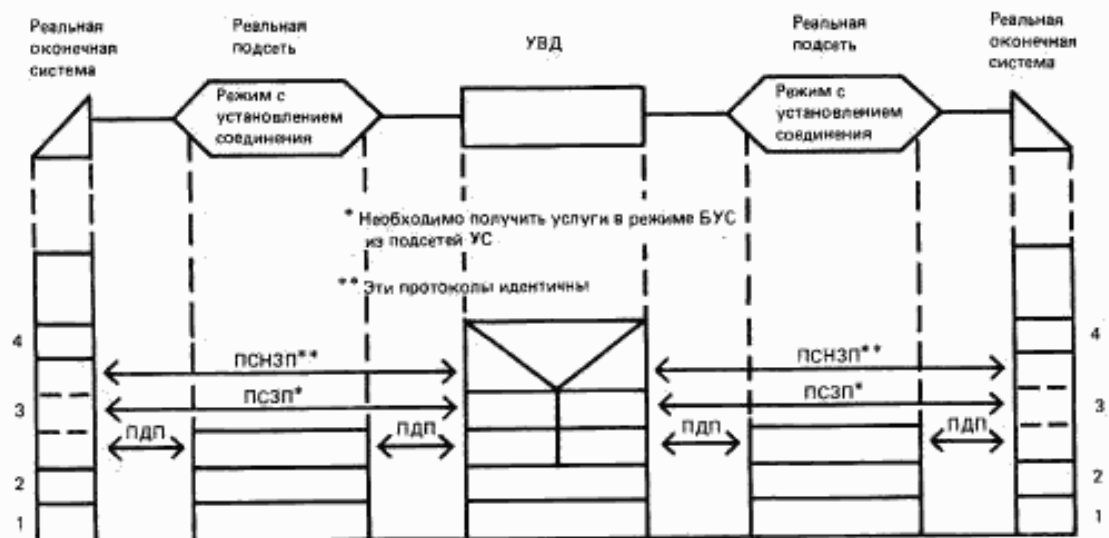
Реальная оконечная система

Реальная подсеть

Режим с установлением соединения

УВД

Реальная подсеть

Режим с установлением соединения

Реальная оконечная система

* Необходимо получить услуги в режиме БУС из подсетей УС

** Эти протоколы идентичны

4

ПСНЗП**

ПСНЗП**

3

ПСЗП*

ПСЗП*

3

ПДП

ПДП

ПДП

ПДП

4

2

1

2

1